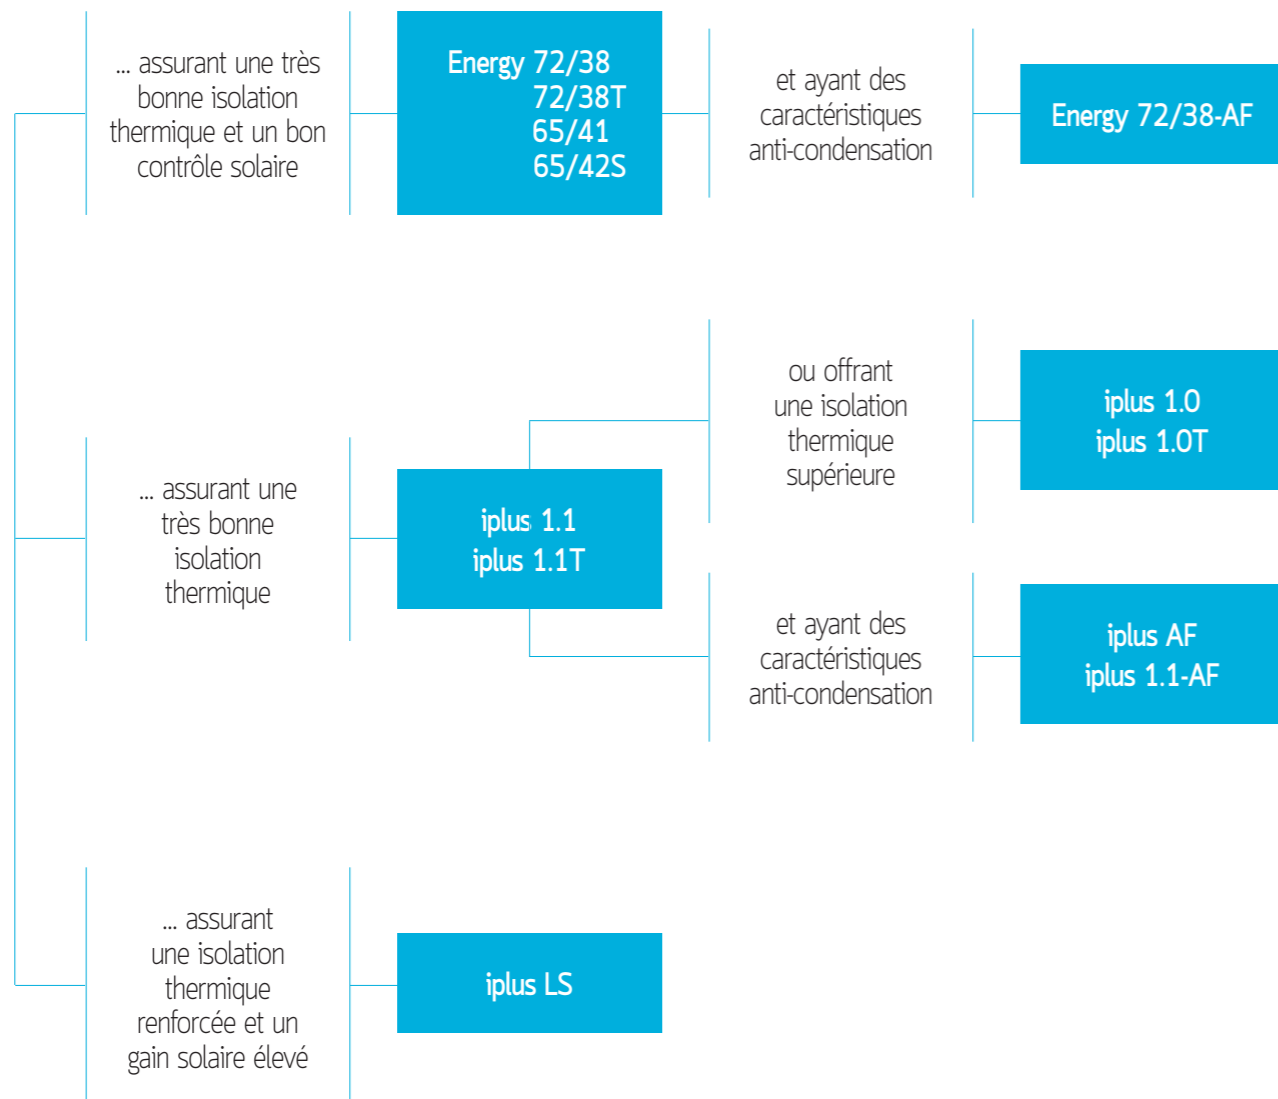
... assurant une très bonne isolation thermique et un bon contrôle solaire

Energy 72/38
72/38T
65/41
65/42S

et ayant des caractéristiques anti-condensation

Energy 72/38-AF

ou offrant une isolation thermique supérieure

iplus 1.0
iplus 1.0T

... assurant une très bonne isolation thermique

iplus 1.1
iplus 1.1T

et ayant des caractéristiques anti-condensation

iplus AF
iplus 1.1-AF

... assurant une isolation thermique renforcée et un gain solaire élevé

iplus LS